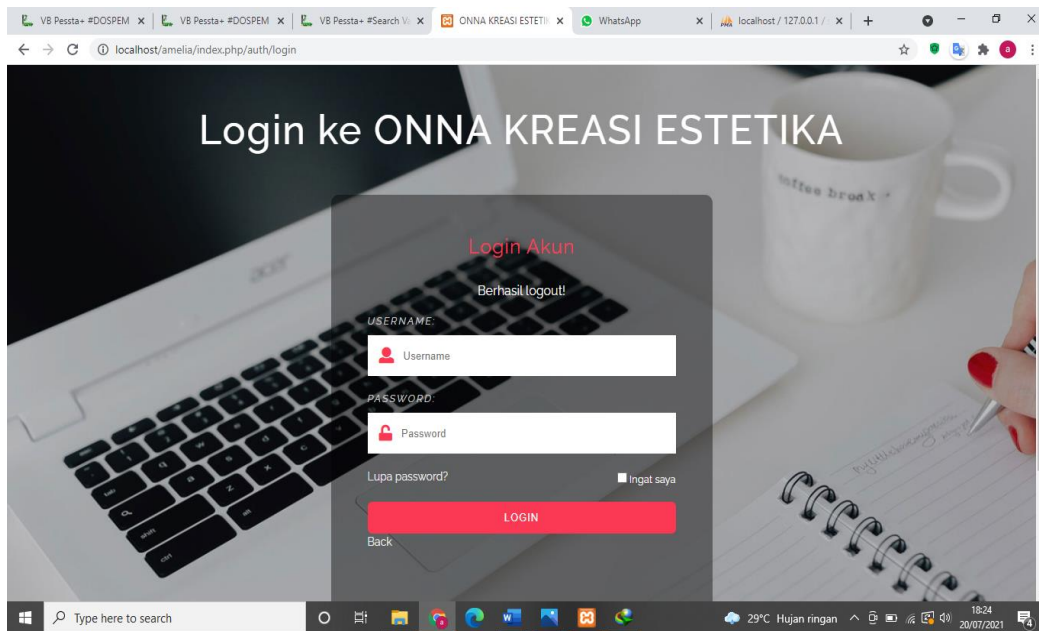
VB Pessta+ #DOSPEM × VB Pessta+ #DOSPEM × VB Pessta+ #Search V × ONNA KREASI ESTETI × WhatsApp × localhost / 127.0.0.1 / × +

localhost/amelia/index.php/auth/login

Login ke ONNA KREASI ESTETIKA

Login Akun

Berhasil logout!

USERNAME:

Username

PASSWORD:

Password

Lupa password?

Ingat saya

LOGIN

Back

Type here to search

29°C Hujan ringan

18:24
20/07/2021